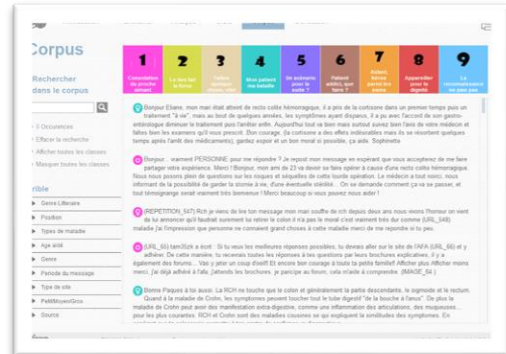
Corpus

Rechercher dans le corpus

3 Occurrences
Effacer la recherche
Afficher toutes les classes
Masquer toutes les classes

ible

Genre Litteraire
Position
Types de maladie
Age actif
Genre
Periode du message
Type de site
PetitMoyenGros
Source

| 1 | 2 | 3 | 4 | 5 | 6 | 7 | 8 | 9 |
|---|---|---|---|---|---|---|---|---|
| Consultation de proche amont | Le lien lié la forme | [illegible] | Mon patient ma bataille | En avanant pour le suivi ? | Patient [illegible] faire ? | Aidant, Alcool parce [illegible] | Apprendre pour la dignité | La reconnaissance ne peut pas |

Bonjour Eliane, mon mari était atteint de recto colite hémorragique, il a pris de la cortisone dans un premier temps puis un traitement "à vie", mais au bout de quelques années, les symptômes ayant disparu, il a pu avec l'accord de son gastro-entérologue diminuer le traitement puis l'arrêter enfin. Aujourd'hui tout va bien mais surtout suivez bien l'avis de votre médecin et faites bien les examens qu'il vous prescrit. Bon courage. (la cortisone a des effets indésirables mais ils se résorbent quelques temps après l'arrêt des médicaments). gardez espoir et un bon moral si possible, ça aide. Sophinette

Bonjour... vraiment PERSONNE pour me répondre ? Je reposte mon message en espérant que vous accepterez de me faire partager votre expérience. Merci ! Bonjour, mon ami de 23 ans souffre ou fait sa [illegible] à cause d'une recto colite hémorragique. Nous nous posons plein de questions sur les risques et séquelles de cette lourde opération. Le médecin a tout noirci, nous informant de la possibilité de garder la stomie à vie, d'une éventuelle stérilité... On se demande comment ça va se passer, et tout témoignage serait vraiment très bienvenue ! Merci beaucoup si vous pouvez nous aider !

(REPETITION_547) Rch je viens de lire ton message mon mari souffre de rch depuis deux ans nous avons l'honneur on vient de lui annoncer qu'il faudrait surement lui retirer le colon il n'a pas le moral c'est vraiment très dur comme (URL_348) maladie j'ai l'impression que personne ne connaient grand choses à cette maladie merci de me répondre si tu peu.

(URL_55) tam35zk a écrit : Si tu veux les meilleures réponses possibles, tu devrais aller sur le site de l'AFA (URL_66) et y adhérer. De cette manière, tu recevrais toutes les réponses à tes questions par leurs brochures explicatives, il y a également des forums... Vas y aller un coup d'oeil!! Et encore bon courage à toute ta petite famille! Afficher plus Afficher moins merci. J'ai déjà adhéré à l'afa, j'attends les brochures. je participe au forum, cela m'aide à comprendre. (IMAGE_84 )

Bonne Pâques à toi aussi. La RCH ne touche que le colon et généralement la partie descendante, le sigmoïde et le rectum. Quand à la maladie de Crohn, les symptômes peuvent toucher tout le tube digestif "de la bouche à l'anus". De plus la maladie de Crohn peut avoir des manifestation extra-digestive, comme une inflammation des articulations, des muqueuses... pour les plus courantes. RCH et Crohn sont des maladies cousines se qui expliquent la similitudes des symptômes. En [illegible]